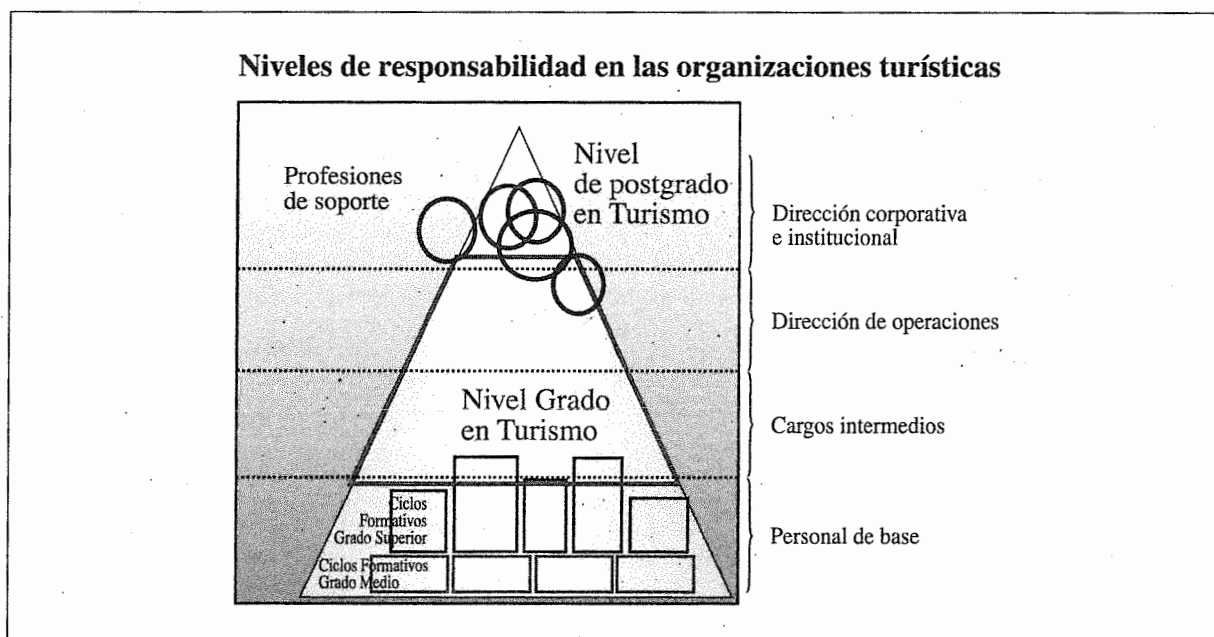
Niveles de responsabilidad en las organizaciones turísticas

Profesiones de soporte

Nivel de postgrado en Turismo

Nivel Grado en Turismo

Ciclos Formativos Grado Superior

Ciclos Formativos Grado Medio

Dirección corporativa e institucional

Dirección de operaciones

Cargos intermedios

Personal de base